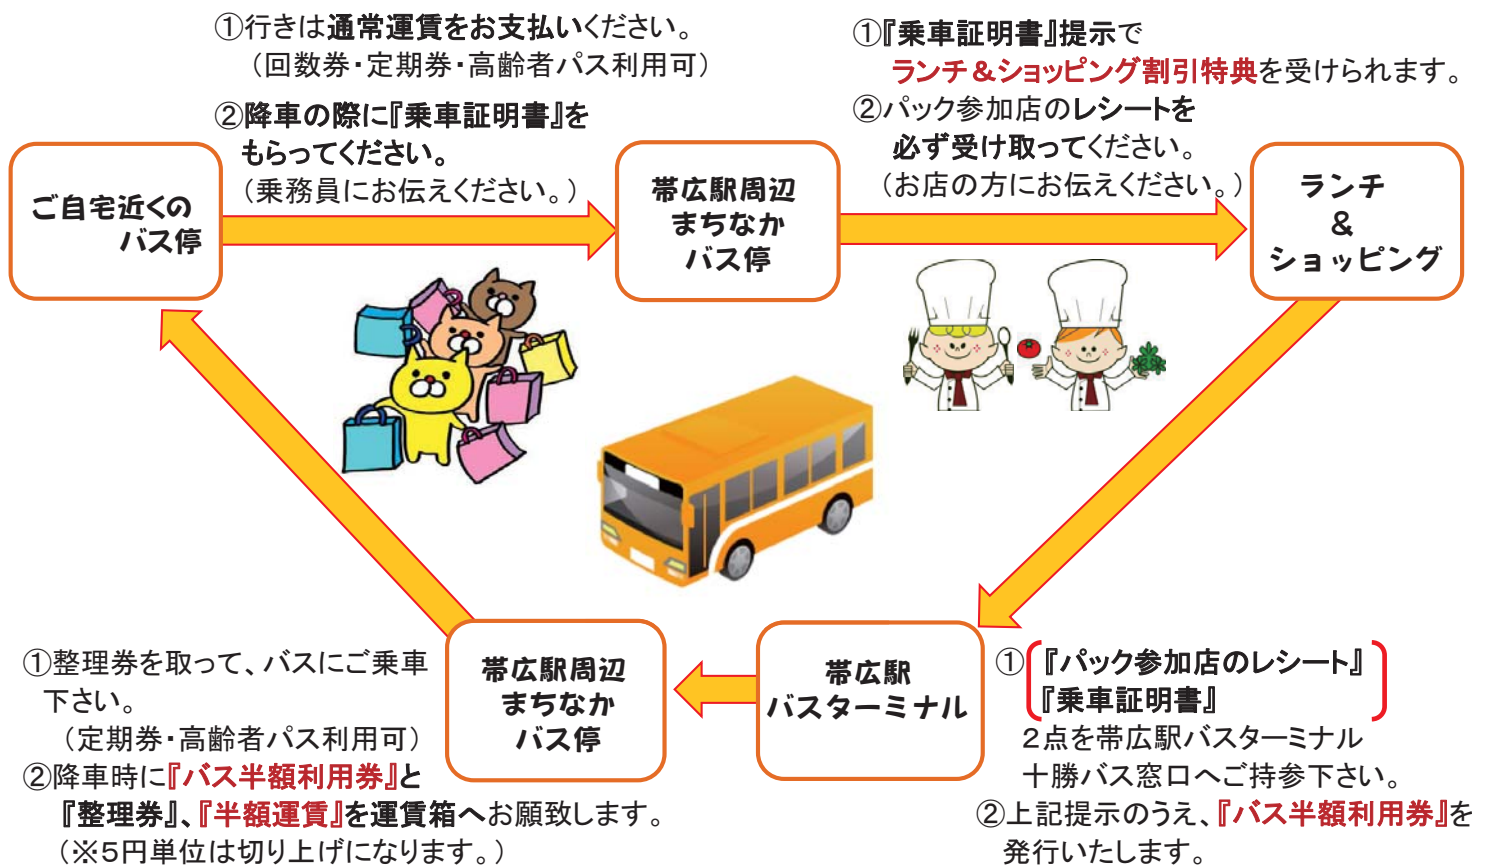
①行きは通常運賃をお支払いください。
（回数券・定期券・高齢者パス利用可）

②降車の際に『乗車証明書』をもらってください。
（乗務員にお伝えください。）

ご自宅近くのバス停

帯広駅周辺まちなかバス停

①『乗車証明書』提示でランチ＆ショッピング割引特典を受けられます。
②パック参加店のレシートを必ず受け取ってください。
（お店の方にお伝えください。）

ランチ＆ショッピング

①整理券を取って、バスにご乗車下さい。
（定期券・高齢者パス利用可）
②降車時に『バス半額利用券』と『整理券』、『半額運賃』を運賃箱へお願致します。
（※5円単位は切り上げになります。）

帯広駅周辺まちなかバス停

帯広駅バスターミナル

①『パック参加店のレシート』『乗車証明書』2点を帯広駅バスターミナル十勝バス窓口へご持参下さい。
②上記提示のうえ、『バス半額利用券』を発行いたします。